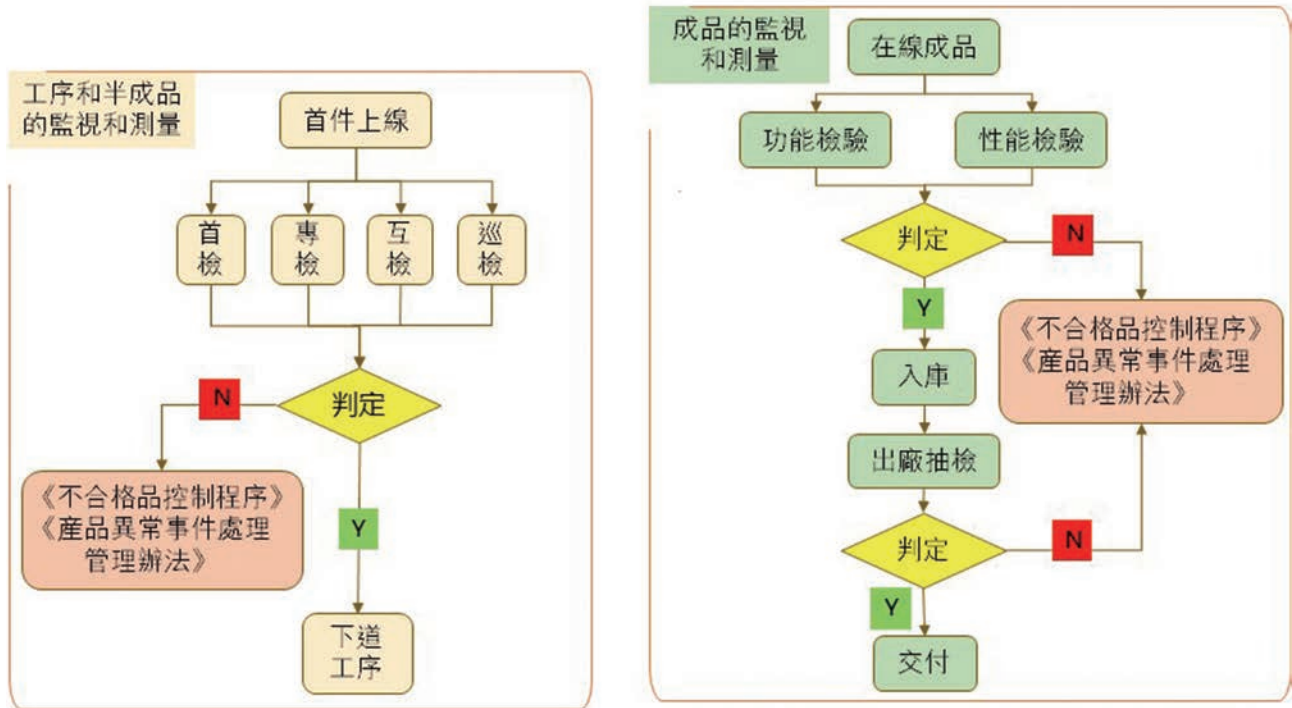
工序和半成品的監視和測量

首件上線

首檢

專檢

互檢

巡檢

判定

N

《不合格品控制程序》
《產品異常事件處理管理辦法》

Y

下道工序

成品的監視和測量

在線成品

功能檢驗

性能檢驗

判定

N

Y

《不合格品控制程序》
《產品異常事件處理管理辦法》

入庫

出廠抽檢

判定

N

Y

交付